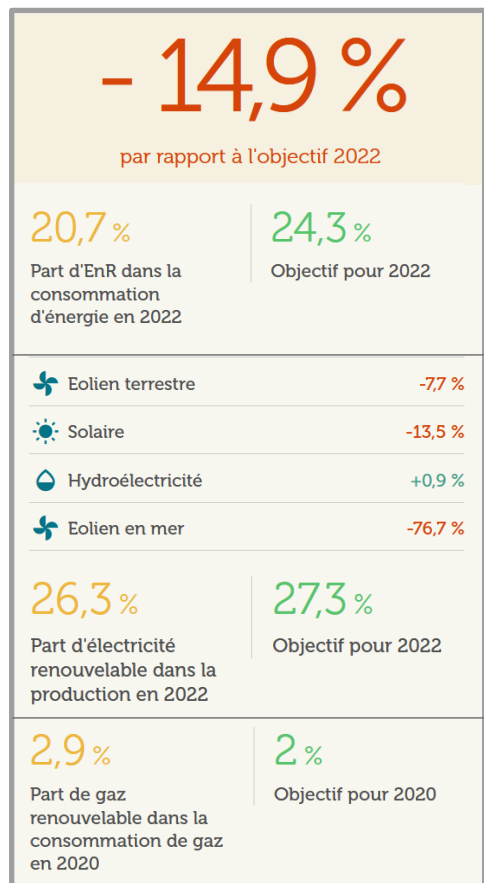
- 14,9 %

par rapport à l'objectif 2022

20,7 %
Part d'EnR dans la consommation d'énergie en 2022

24,3 %
Objectif pour 2022

Eolien terrestre -7,7 %

Solaire -13,5 %

Hydroélectricité +0,9 %

Eolien en mer -76,7 %

26,3 %
Part d'électricité renouvelable dans la production en 2022

27,3 %
Objectif pour 2022

2,9 %
Part de gaz renouvelable dans la consommation de gaz en 2020

2 %
Objectif pour 2020